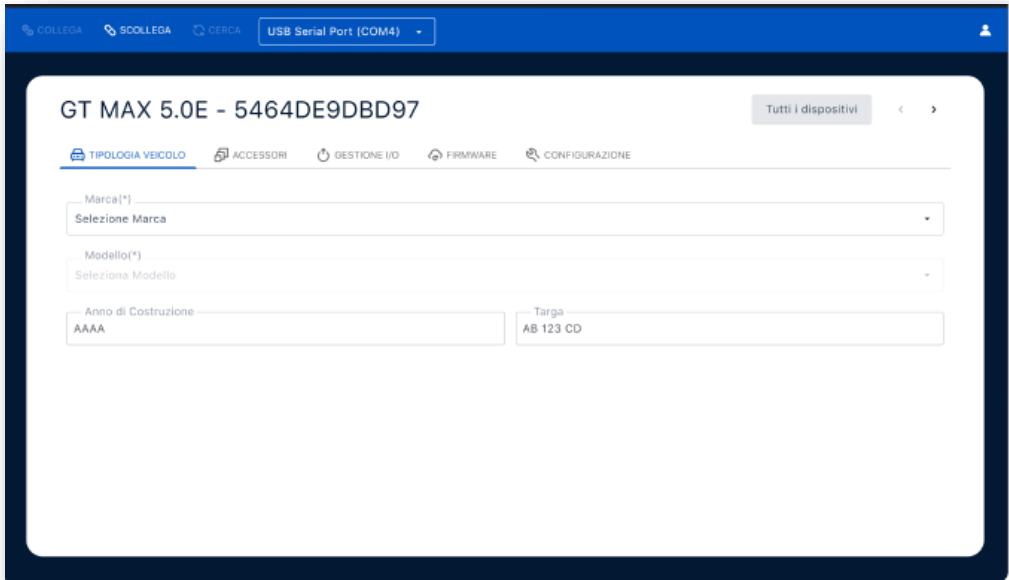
COLLEGA SCOLLEGA CERCA USB Serial Port (COM4)

GT MAX 5.0E - 5464DE9DBD97

Tutti i dispositivi

TIPOLOGIA VEICOLO ACCESSORI GESTIONE I/O FIRMWARE CONFIGURAZIONE

Marca(*)
Selezione Marca

Modello(*)
Seleziona Modello

Anno di Costruzione
AAAA

Targa
AB 123 CD